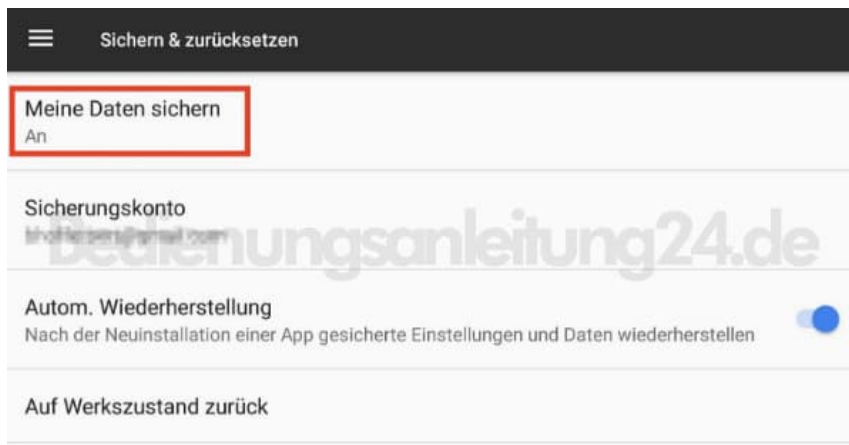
Sichern & zurücksetzen

Meine Daten sichern
An

Sicherungskonto
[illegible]

bedienungsanleitung24.de

Autom. Wiederherstellung
Nach der Neuinstallation einer App gesicherte Einstellungen und Daten wiederherstellen

Auf Werkszustand zurück